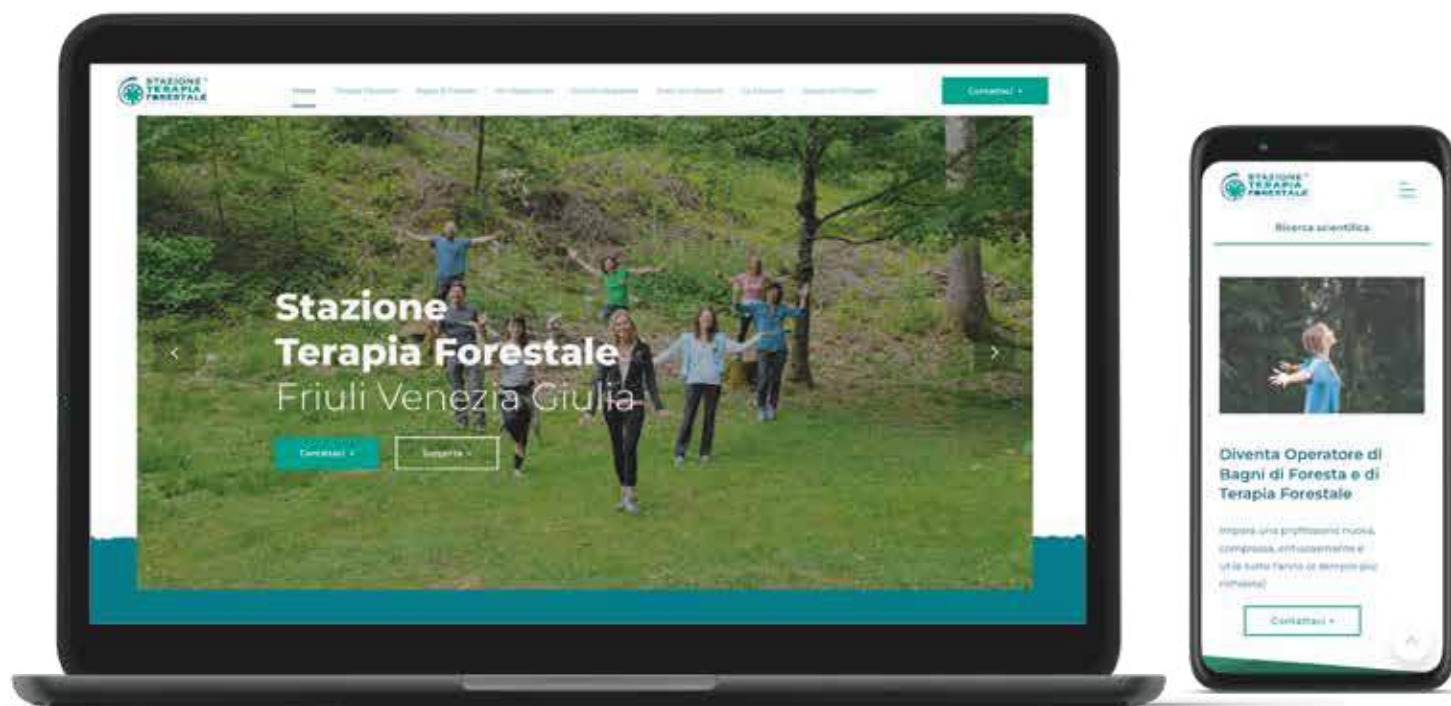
STAZIONE TERAPIA FORESTALE

Home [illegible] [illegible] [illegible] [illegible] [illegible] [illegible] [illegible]

Contattaci +

Stazione Terapia Forestale Friuli Venezia Giulia

Contattaci +

Scopri + 

STAZIONE TERAPIA FORESTALE

Ricerca scientifica

Diventa Operatore di Bagni di Foresta e di Terapia Forestale

Impara una professione nuova, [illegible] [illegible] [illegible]

Contattaci +